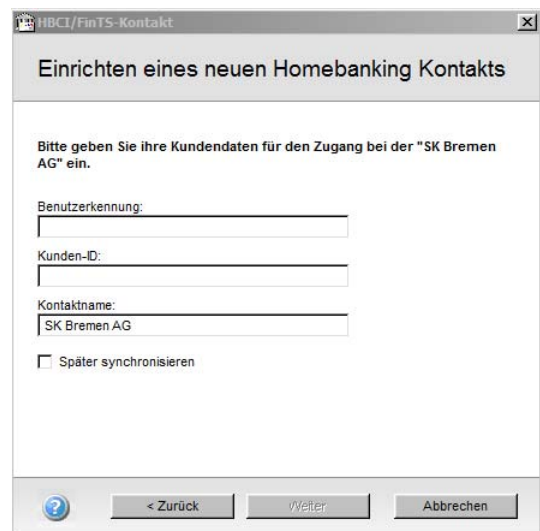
HBCI/FinTS-Kontakt

Einrichten eines neuen Homebanking Kontakts

Bitte geben Sie ihre Kundendaten für den Zugang bei der "SK Bremen AG" ein.

Benutzerkennung:

Kunden-ID:

Kontaktname:
SK Bremen AG

Später synchronisieren

< Zurück
Weiter
Abbrechen